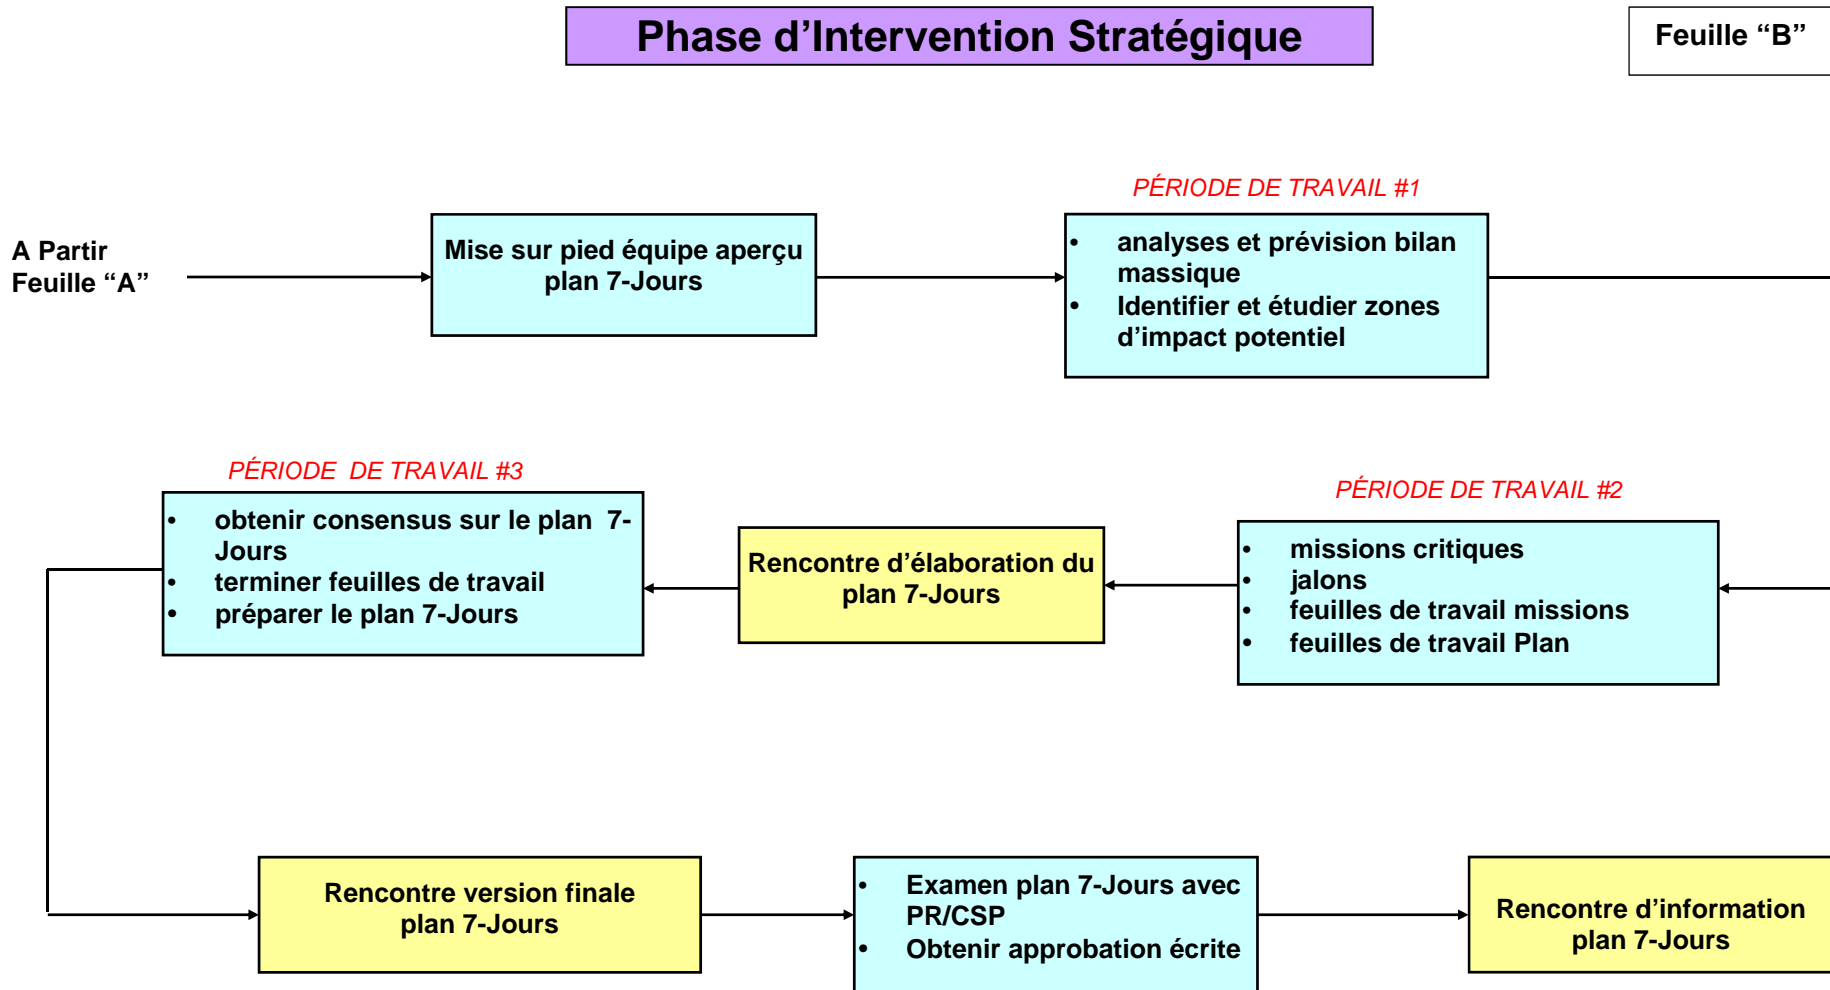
Phase d’Intervention Stratégique

Feuille “B”

A Partir Feuille “A”

Mise sur pied équipe aperçu plan 7-Jours

PÉRIODE DE TRAVAIL #1

- analyses et prévision bilan massique
- Identifier et étudier zones d’impact potentiel

PÉRIODE DE TRAVAIL #3

- obtenir consensus sur le plan 7-Jours
- terminer feuilles de travail
- préparer le plan 7-Jours

Rencontre d’élaboration du plan 7-Jours

PÉRIODE DE TRAVAIL #2

- missions critiques
- jalons
- feuilles de travail missions
- feuilles de travail Plan

Rencontre version finale plan 7-Jours

- Examen plan 7-Jours avec PR/CSP
- Obtenir approbation écrite

Rencontre d’information plan 7-Jours